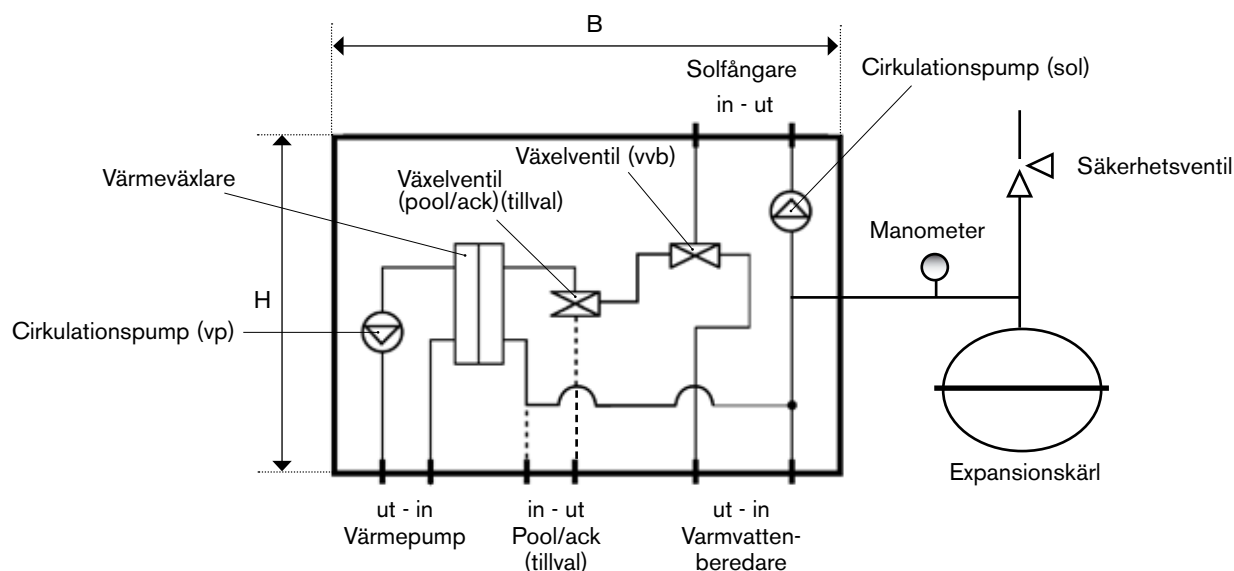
B

Solfångare
in - ut

Cirkulationspump (sol)

Växelventil (vvb)

Värmeväxlare

Växelventil
(pool/ack)(tillval)

Säkerhetsventil

Manometer

H

Cirkulationspump (vp)

Expansionskärl

ut - in
Värmepump

in - ut
Pool/ack
(tillval)

ut - in
Varmvattenberedare